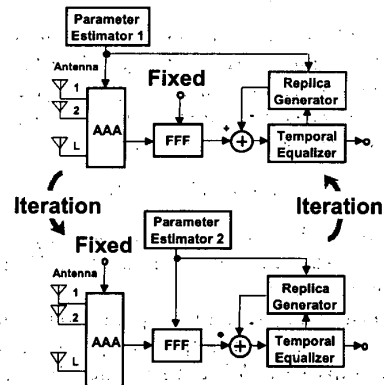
Parameter Estimator 1

Antenna

1

2

L

AAA

Fixed

FFF

+

-

Replica Generator

Temporal Equalizer

Iteration

Iteration

Fixed

Parameter Estimator 2

Antenna

1

2

L

AAA

FFF

+

-

Replica Generator

Temporal Equalizer